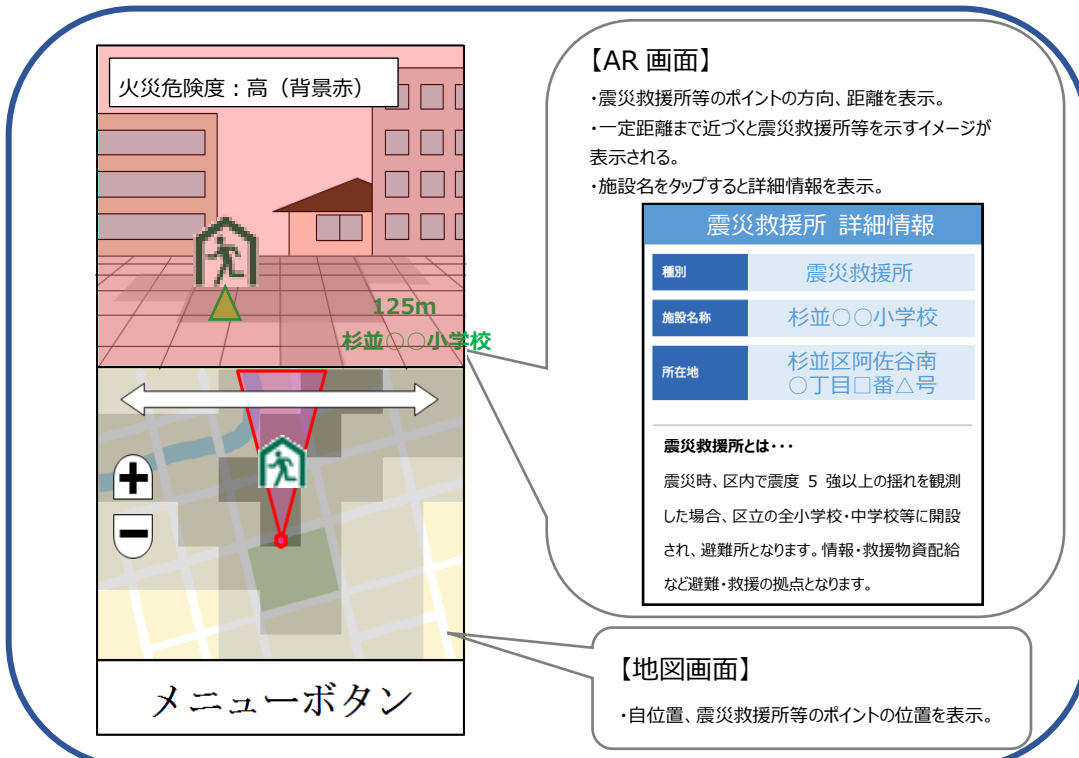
火災危険度：高（背景赤）

125m
杉並○○小学校

メニューボタン

【AR 画面】
・震災救援所等のポイントの方向、距離を表示。
・一定距離まで近づくと震災救援所等を示すイメージが表示される。
・施設名をタップすると詳細情報を表示。

震災救援所 詳細情報

| 種別 | 震災救援所 |
|---|---|
| 施設名称 | 杉並○○小学校 |
| 所在地 | 杉並区阿佐谷南 ○丁目□番△号 |

震災救援所とは・・・
震災時、区内で震度 5 強以上の揺れを観測した場合、区立の全小学校・中学校等に開設され、避難所となります。情報・救援物資配給など避難・救援の拠点となります。

【地図画面】
・自位置、震災救援所等のポイントの位置を表示。